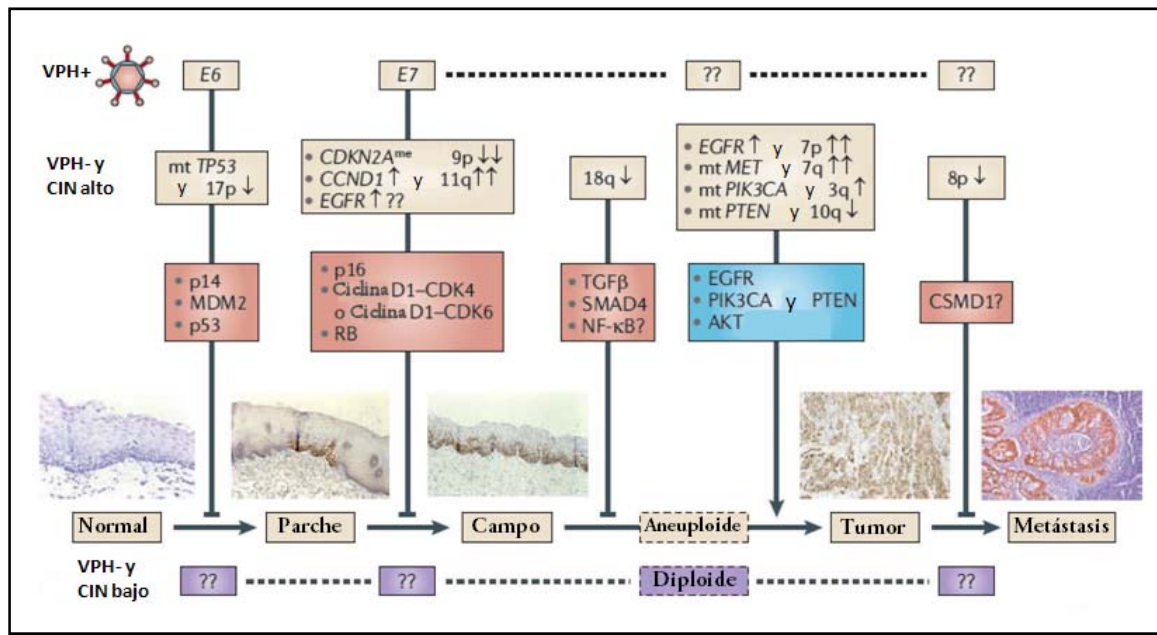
VPH+

E6

E7

??

??

VPH- y CIN alto

mt *TP53* y 17p ↓

• *CDKN2A*$^{me}$ 9p ↓↓
• *CCND1* ↑ y 11q ↑↑
• *EGFR* ↑ ??

18q ↓

• *EGFR* ↑ y 7p ↑↑
• mt *MET* y 7q ↑↑
• mt *PIK3CA* y 3q ↑
• mt *PTEN* y 10q ↓

8p ↓

• p14
• MDM2
• p53

• p16
• Ciclina D1–CDK4 o Ciclina D1–CDK6
• RB

• TGFβ
• SMAD4
• NF-κB?

• EGFR
• PIK3CA y PTEN
• AKT

CSMD1?

Normal

Parche

Campo

Aneuploide

Tumor

Metástasis

VPH- y CIN bajo

??

??

Diploide

??